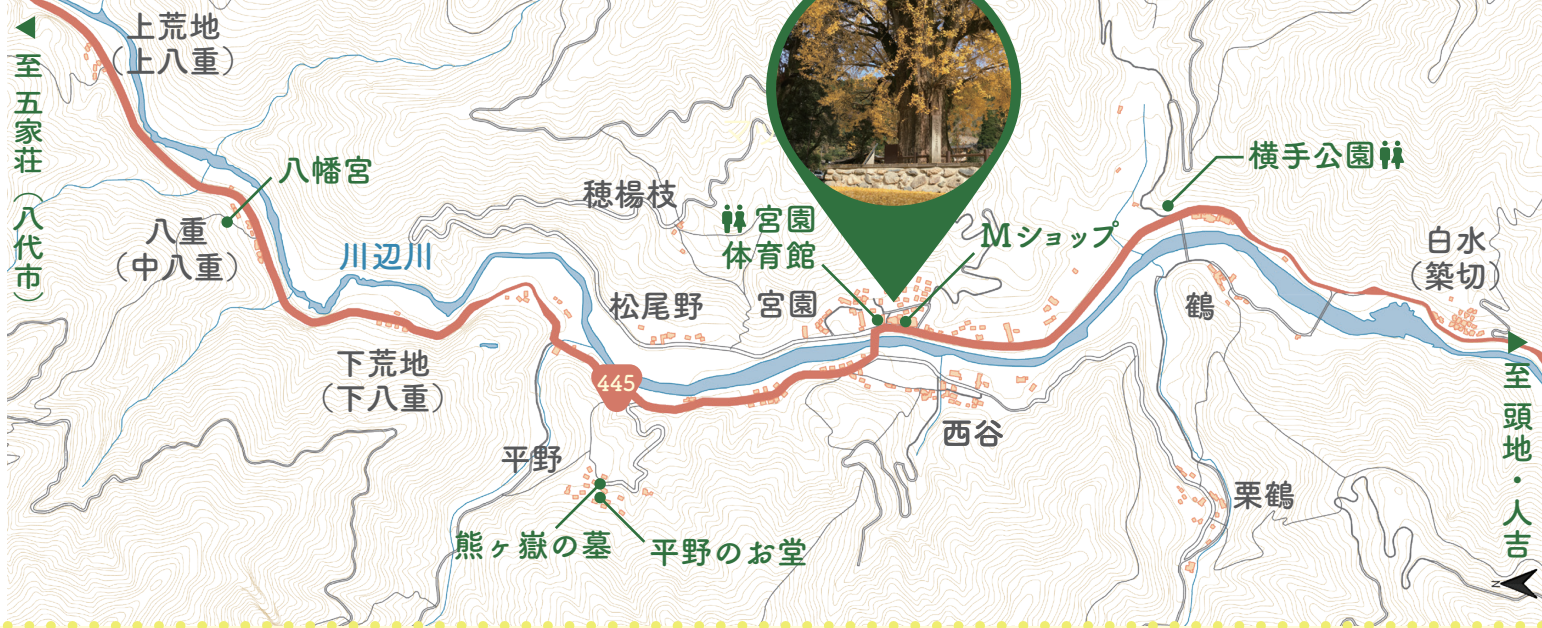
至 五家荘(八代市)

上荒地
(上八重)

八幡宮

八重
(中八重)

川辺川

下荒地
(下八重)

445

平野

熊ヶ嶽の墓

平野のお堂

穂楊枝

松尾野

宮園
体育館

宮園

Mショップ

西谷

横手公園

白水
(築切)

鶴

栗鶴

至 頭地・人吉

N